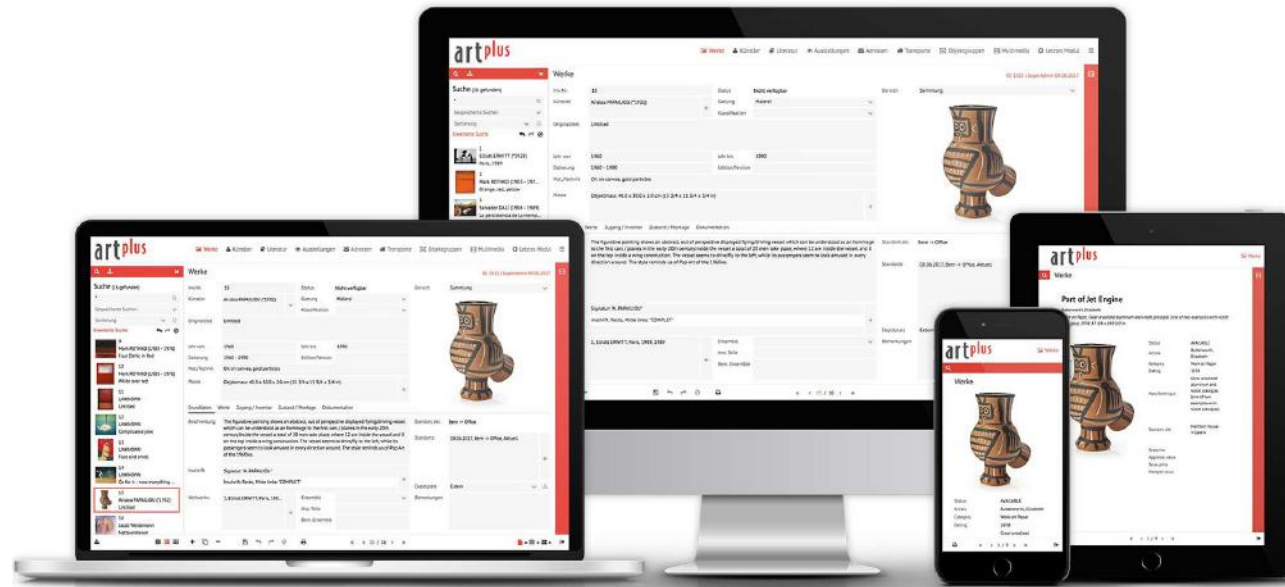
artplus

Werke Künstler Literatur Ausstellungen Adressen Transporte Objektgruppen Multimedia Letztes Modul

Suche

Erweiterte Suche

Werke

Inv.Nr. 33
Künstler Amalia PAPALIOS (*1950)
Originaltitel Untitled
Status Nicht verfügbar
Gattung Malerei
Bereich Sammlung

Jahr von 1960
Jahr bis 1990
Datierung 1960 - 1990
Mat./Technik Oil on canvas, gold particles
Masse Objektmass: 40.0 x 30.0 x 3.0 cm (15 3/4 x 11 3/4 x 3/4 in)

Grundlagen Werke Zugang / Inventar Zustand / Montage Dokumentation

Beschreibung The figurative painting shows an abstract, out of perspective displayed flying/driving vessel which can be understood as an hommage to the first cars / planes in the early 20th century.

Inschrift Signatur: 'A. PAPALIOS'

Standort akt. Bern -> Office

Part of Jet Engine

Werke

Status AVAILABLE